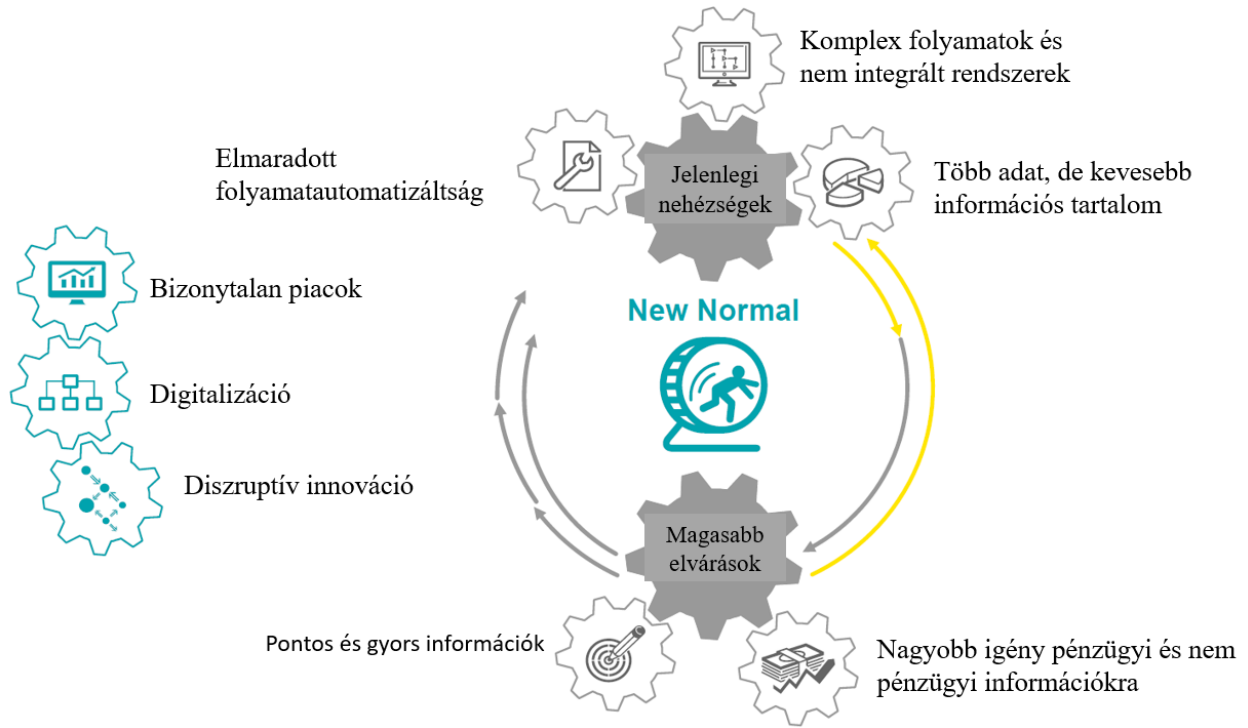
Komplex folyamatok és nem integrált rendszerek

Elmaradott folyamatautomatizáltság

Jelenlegi nehézségek

Több adat, de kevesebb információs tartalom

Bizonytalan piacok

New Normal

Digitalizáció

Diszruptív innováció

Magasabb elvárások

Pontos és gyors információk

Nagyobb igény pénzügyi és nem pénzügyi információkra